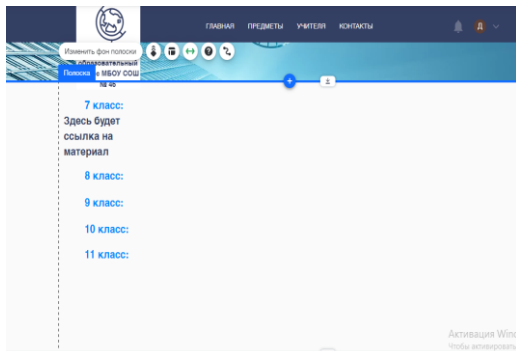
ГЛАВНАЯ ПРЕДМЕТЫ УЧИТЕЛЯ КОНТАКТЫ

Д

Изменить фон полоски

Полоска

образовательный

МБОУ СОШ

№ 46

7 класс:

Здесь будет ссылка на материал

8 класс:

9 класс:

10 класс:

11 класс:

Активация Win

Чтобы активировать